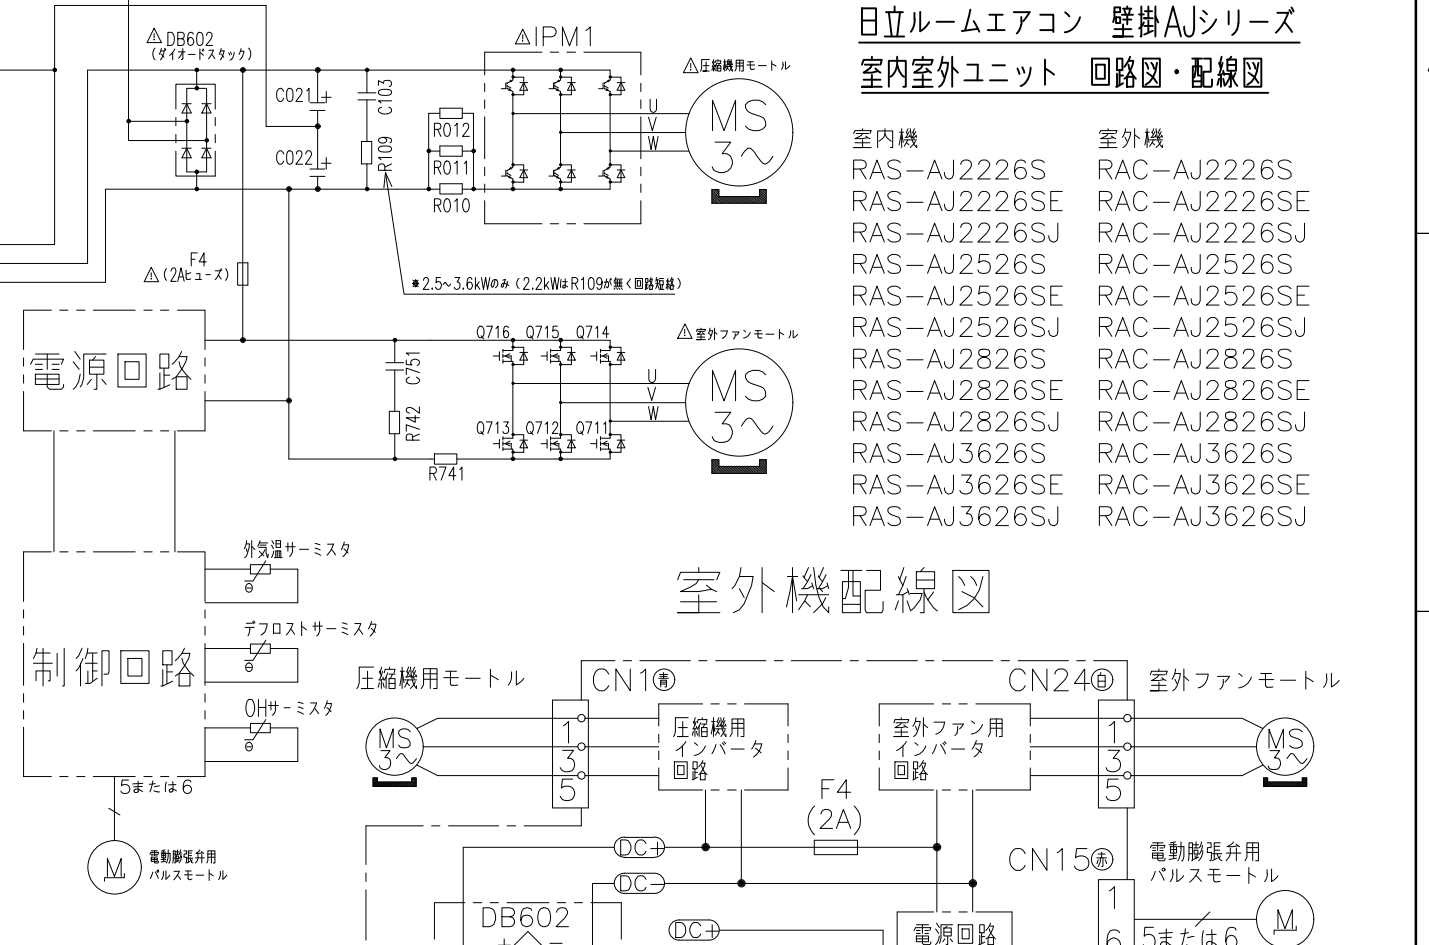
日立ルームエアコン　壁掛AJシリーズ
室内室外ユニット　回路図・配線図

室内機
RAS−AJ2226S
RAS−AJ2226SE
RAS−AJ2226SJ
RAS−AJ2526S
RAS−AJ2526SE
RAS−AJ2526SJ
RAS−AJ2826S
RAS−AJ2826SE
RAS−AJ2826SJ
RAS−AJ3626S
RAS−AJ3626SE
RAS−AJ3626SJ

室外機
RAC−AJ2226S
RAC−AJ2226SE
RAC−AJ2226SJ
RAC−AJ2526S
RAC−AJ2526SE
RAC−AJ2526SJ
RAC−AJ2826S
RAC−AJ2826SE
RAC−AJ2826SJ
RAC−AJ3626S
RAC−AJ3626SE
RAC−AJ3626SJ

⚠DB602
(ダイオードスタック)
⚠IPM1
⚠圧縮機用モートル
C021
C022
C103
R109
R012
R011
R010
U
V
W
MS
3〜
F4
⚠(2Aヒューズ)
＊2.5〜3.6kWのみ（2.2kWはR109が無く回路短絡）
電源回路
Q716 Q715 Q714
⚠室外ファンモートル
C751
R742
Q713 Q712 Q711
U
V
W
MS
3〜
R741
外気温サーミスタ
デフロストサーミスタ
制御回路
OHサーミスタ
5または6
M
電動膨張弁用
パルスモートル

室外機配線図

圧縮機用モートル
CN1㊓
CN24㊐
室外ファンモートル
MS
3〜
1
3
5
圧縮機用
インバータ
回路
室外ファン用
インバータ
回路
1
3
5
MS
3〜
F4
(2A)
DC+
DC−
DC+
CN15㊍
電動膨張弁用
パルスモートル
1
6
5または6
M
DB602
電源回路